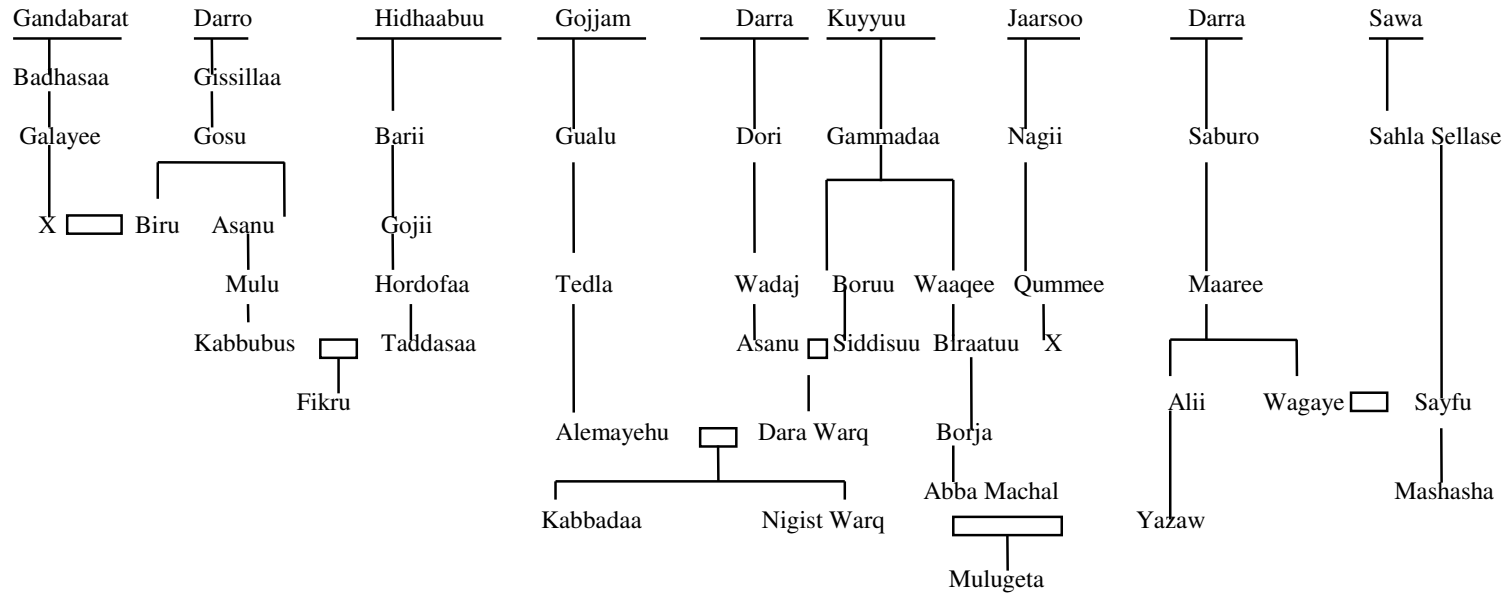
Gandabarat
Badhasaa
Galayee
X Biru

Darro
Gissillaa
Gosu
Asanu
Mulu
Kabbubus
Fikru

Hidhaabuu
Barii
Gojii
Hordofaa
Taddasaa

Gojjam
Gualu
Tedla
Alemayehu
Kabbadaa
Nigist Warq

Darra
Dori
Wadaj
Asanu
Dara Warq

Kuyyuu
Gammadaa
Boruu
Siddisuu
Waaqee
Biraatuu
Borja
Abba Machal
Mulugeta

Jaarsoo
Nagii
Qummee
X

Darra
Saburo
Maaree
Alii
Yazaw
Wagaye

Sawa
Sahla Sellase
Sayfu
Mashasha